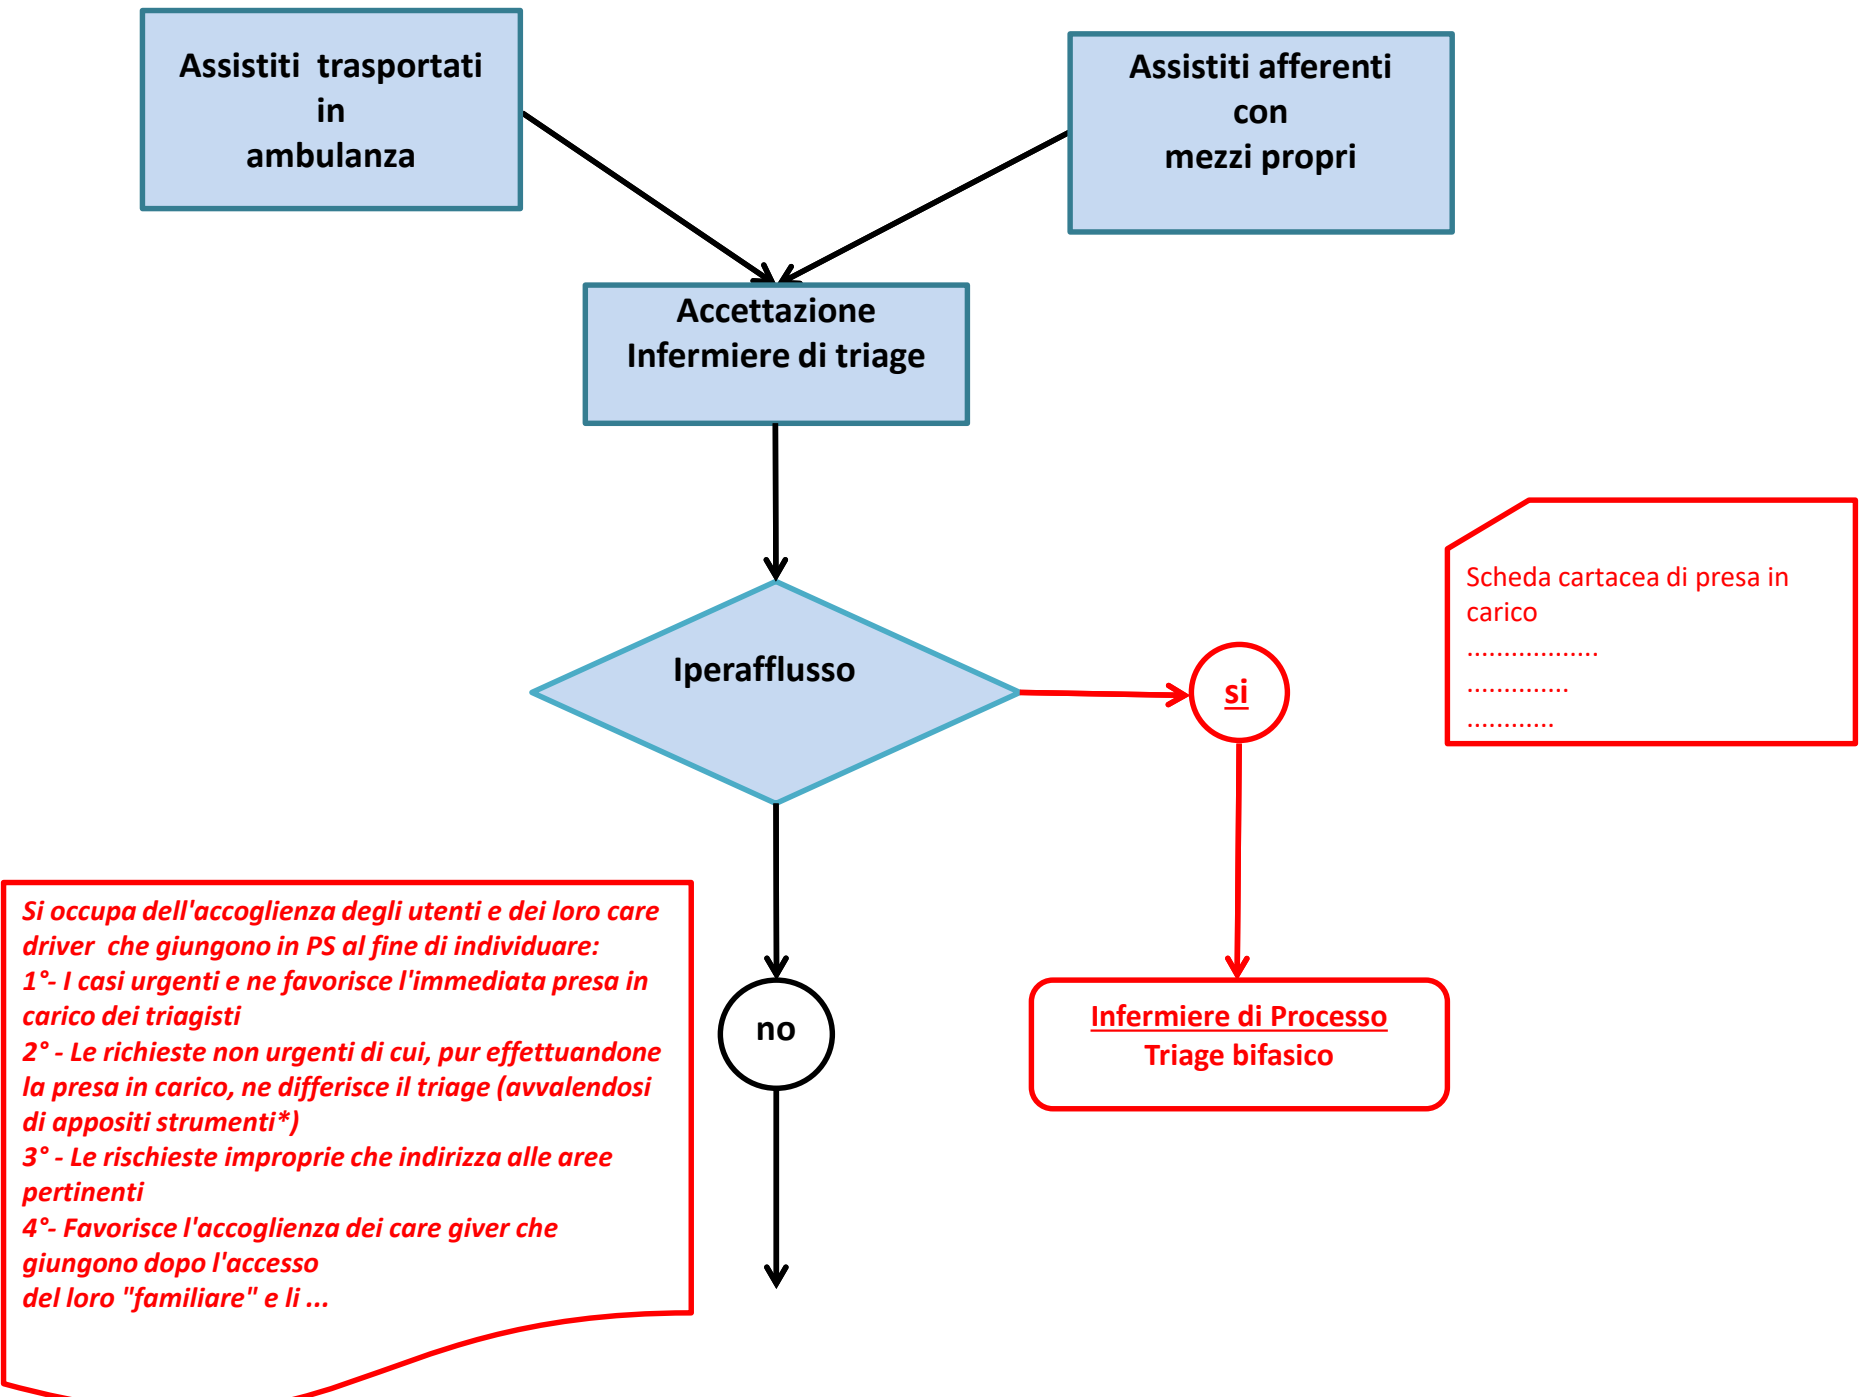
Assistiti trasportati in ambulanza

Assistiti afferenti con mezzi propri

Accettazione
Infermiere di triage

Iperafflusso

si

Scheda cartacea di presa in carico
..................
..............
............

Si occupa dell'accoglienza degli utenti e dei loro care driver che giungono in PS al fine di individuare:
1°- I casi urgenti e ne favorisce l'immediata presa in carico dei triagisti
2° - Le richieste non urgenti di cui, pur effettuandone la presa in carico, ne differisce il triage (avvalendosi di appositi strumenti*)
3° - Le rischieste improprie che indirizza alle aree pertinenti
4°- Favorisce l'accoglienza dei care giver che giungono dopo l'accesso del loro "familiare" e li ...

no

Infermiere di Processo
Triage bifasico